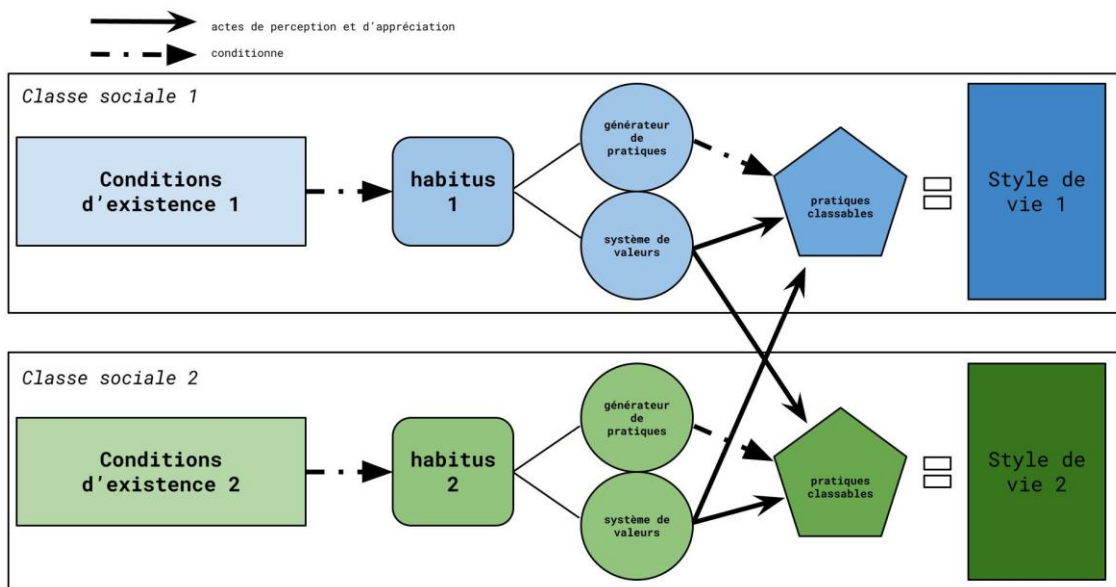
actes de perception et d'appréciation

conditionne

Classe sociale 1

Conditions d'existence 1

habitus 1

générateur de pratiques

système de valeurs

pratiques classables

Style de vie 1

Classe sociale 2

Conditions d'existence 2

habitus 2

générateur de pratiques

système de valeurs

pratiques classables

Style de vie 2